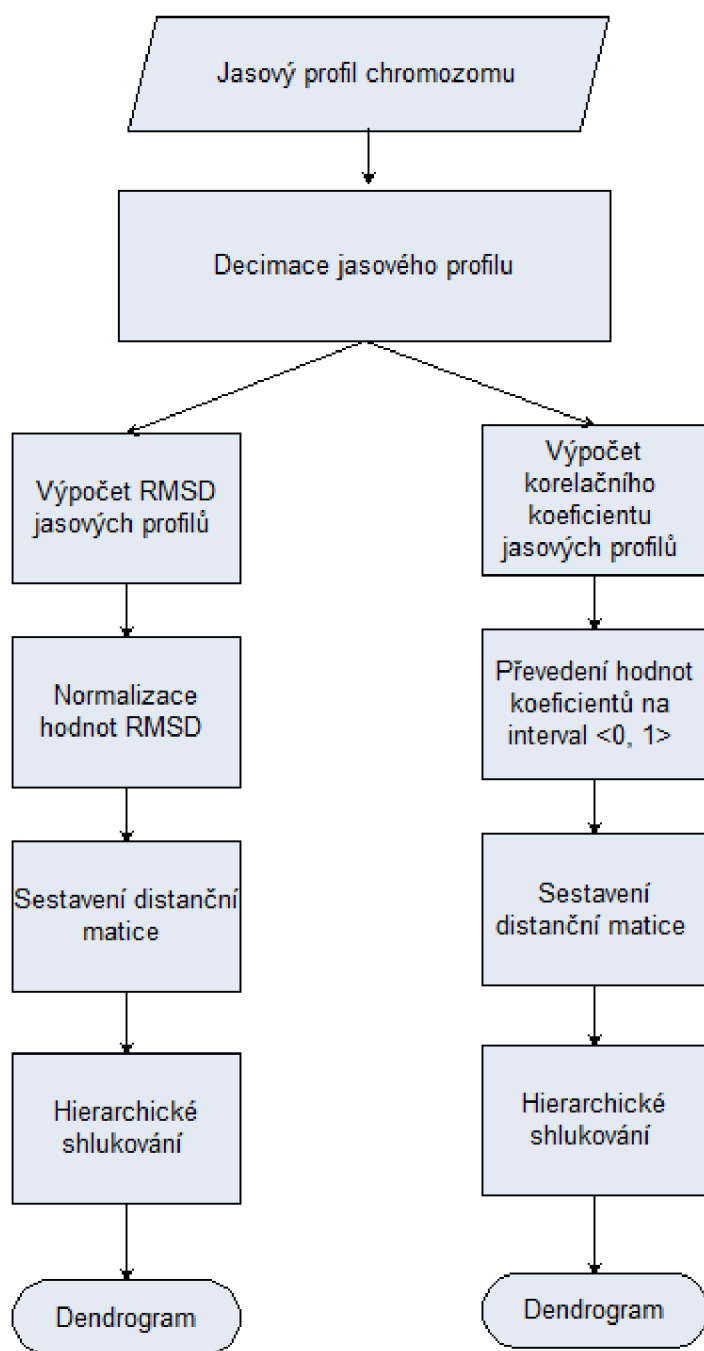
Jasový profil chromozomu

Decimace jasového profilu

Výpočet RMSD jasových profilů

Normalizace hodnot RMSD

Sestavení distanční matice

Hierarchické shlukování

Dendrogram

Výpočet korelačního koeficientu jasových profilů

Převedení hodnot koeficientů na interval <0, 1>

Sestavení distanční matice

Hierarchické shlukování

Dendrogram